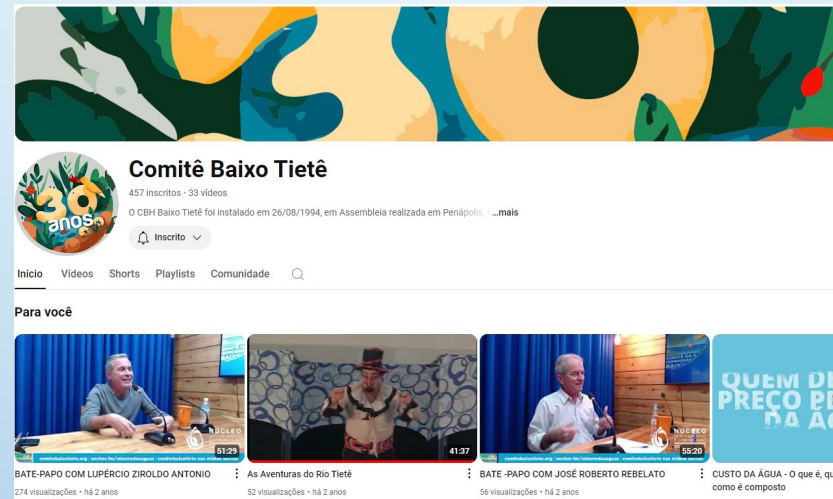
Comitê Baixo Tietê

457 inscritos • 33 vídeos

O CBH Baixo Tietê foi instalado em 26/08/1994, em Assembleia realizada em Penápolis, ...mais

30 anos

Inscrito

Início Vídeos Shorts Playlists Comunidade

Para você

51:29
BATE-PAPO COM LUPÉRCIO ZIROLDO ANTONIO
274 visualizações • há 2 anos

41:37
As Aventuras do Rio Tietê
52 visualizações • há 2 anos

55:20
BATE -PAPO COM JOSÉ ROBERTO REBELATO
56 visualizações • há 2 anos

QUEM D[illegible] PREÇO P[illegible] DA ÁG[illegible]
CUSTO DA ÁGUA - O que é, qu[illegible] como é composto